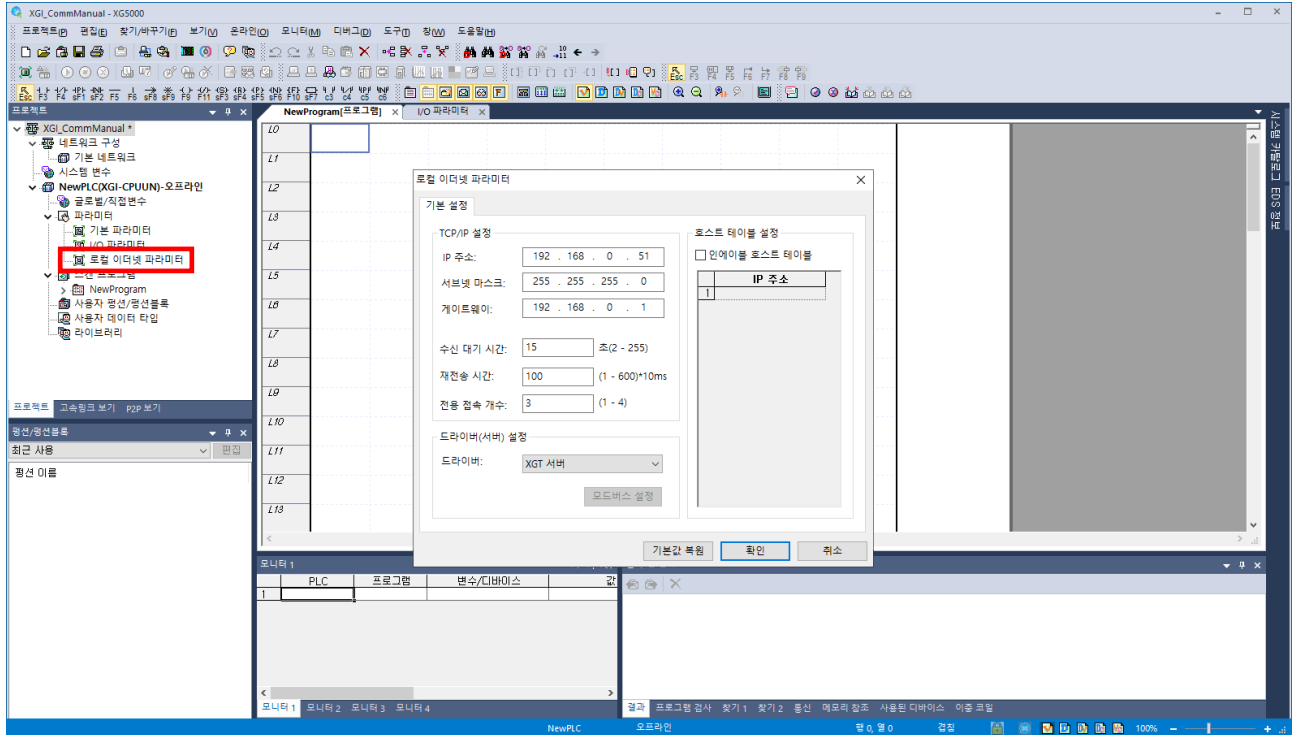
XGI_CommManual - XG5000

프로젝트(P) 편집(E) 찾기/바꾸기(F) 보기(V) 온라인(O) 모니터(M) 디버그(D) 도구(T) 창(W) 도움말(H)

프로젝트

XGI_CommManual *
네트워크 구성
기본 네트워크
시스템 변수
NewPLC(XGI-CPUUN)-오프라인
글로벌/직접변수
파라미터
기본 파라미터
I/O 파라미터
로컬 이더넷 파라미터
스캔 프로그램
NewProgram
사용자 펑션/펑션블록
사용자 데이터 타입
라이브러리

프로젝트 고속링크 보기 P2P 보기

펑션/펑션블록
최근 사용 편집
펑션 이름

NewProgram[프로그램] I/O 파라미터

L0
L1
L2
L3
L4
L5
L6
L7
L8
L9
L10
L11
L12
L13

로컬 이더넷 파라미터

기본 설정

TCP/IP 설정
IP 주소: 192 . 168 . 0 . 51
서브넷 마스크: 255 . 255 . 255 . 0
게이트웨이: 192 . 168 . 0 . 1
수신 대기 시간: 15 초(2 - 255)
재전송 시간: 100 (1 - 600)*10ms
전용 접속 개수: 3 (1 - 4)

드라이버(서버) 설정
드라이버: XGT 서버
모드버스 설정

호스트 테이블 설정
인에이블 호스트 테이블

| | IP 주소 |
|---|---|
| 1 | |

기본값 복원 확인 취소

시스템 카탈로그 EDS 정보

모니터 1

| | PLC | 프로그램 | 변수/디바이스 | 값 |
|---|---|---|---|---|
| 1 | | | | |

모니터 1 모니터 2 모니터 3 모니터 4

결과 프로그램 검사 찾기 1 찾기 2 통신 메모리 참조 사용된 디바이스 이중 코일

NewPLC 오프라인 행 0, 열 0 겹침 100%